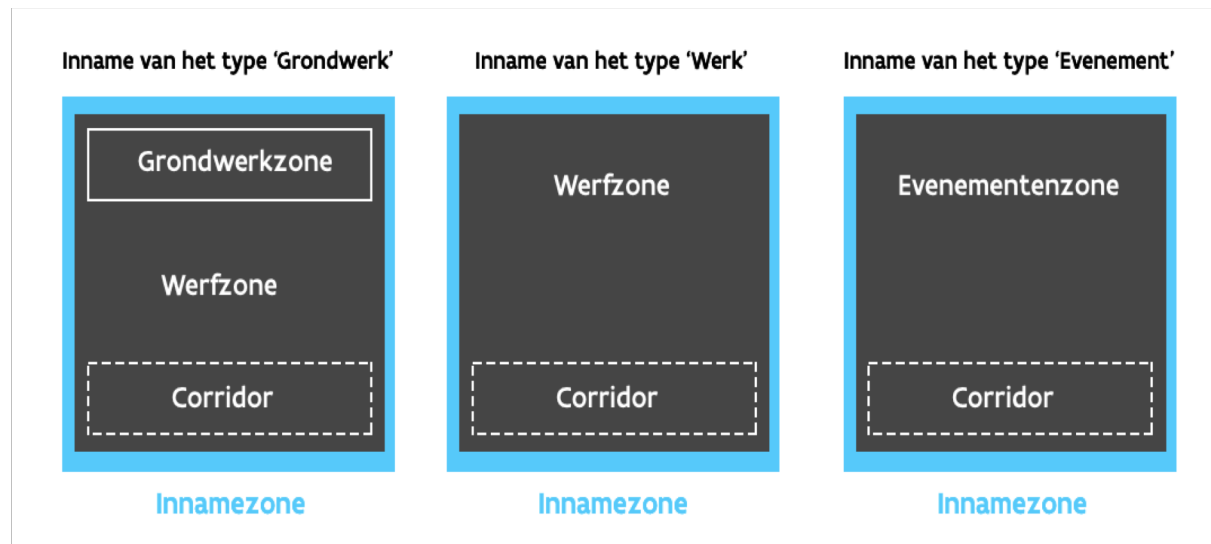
Inname van het type ‘Grondwerk’

Grondwerkzone

Werfzone

Corridor

Innamezone

Inname van het type ‘Werk’

Werfzone

Corridor

Innamezone

Inname van het type ‘Evenement’

Evenementenzone

Corridor

Innamezone